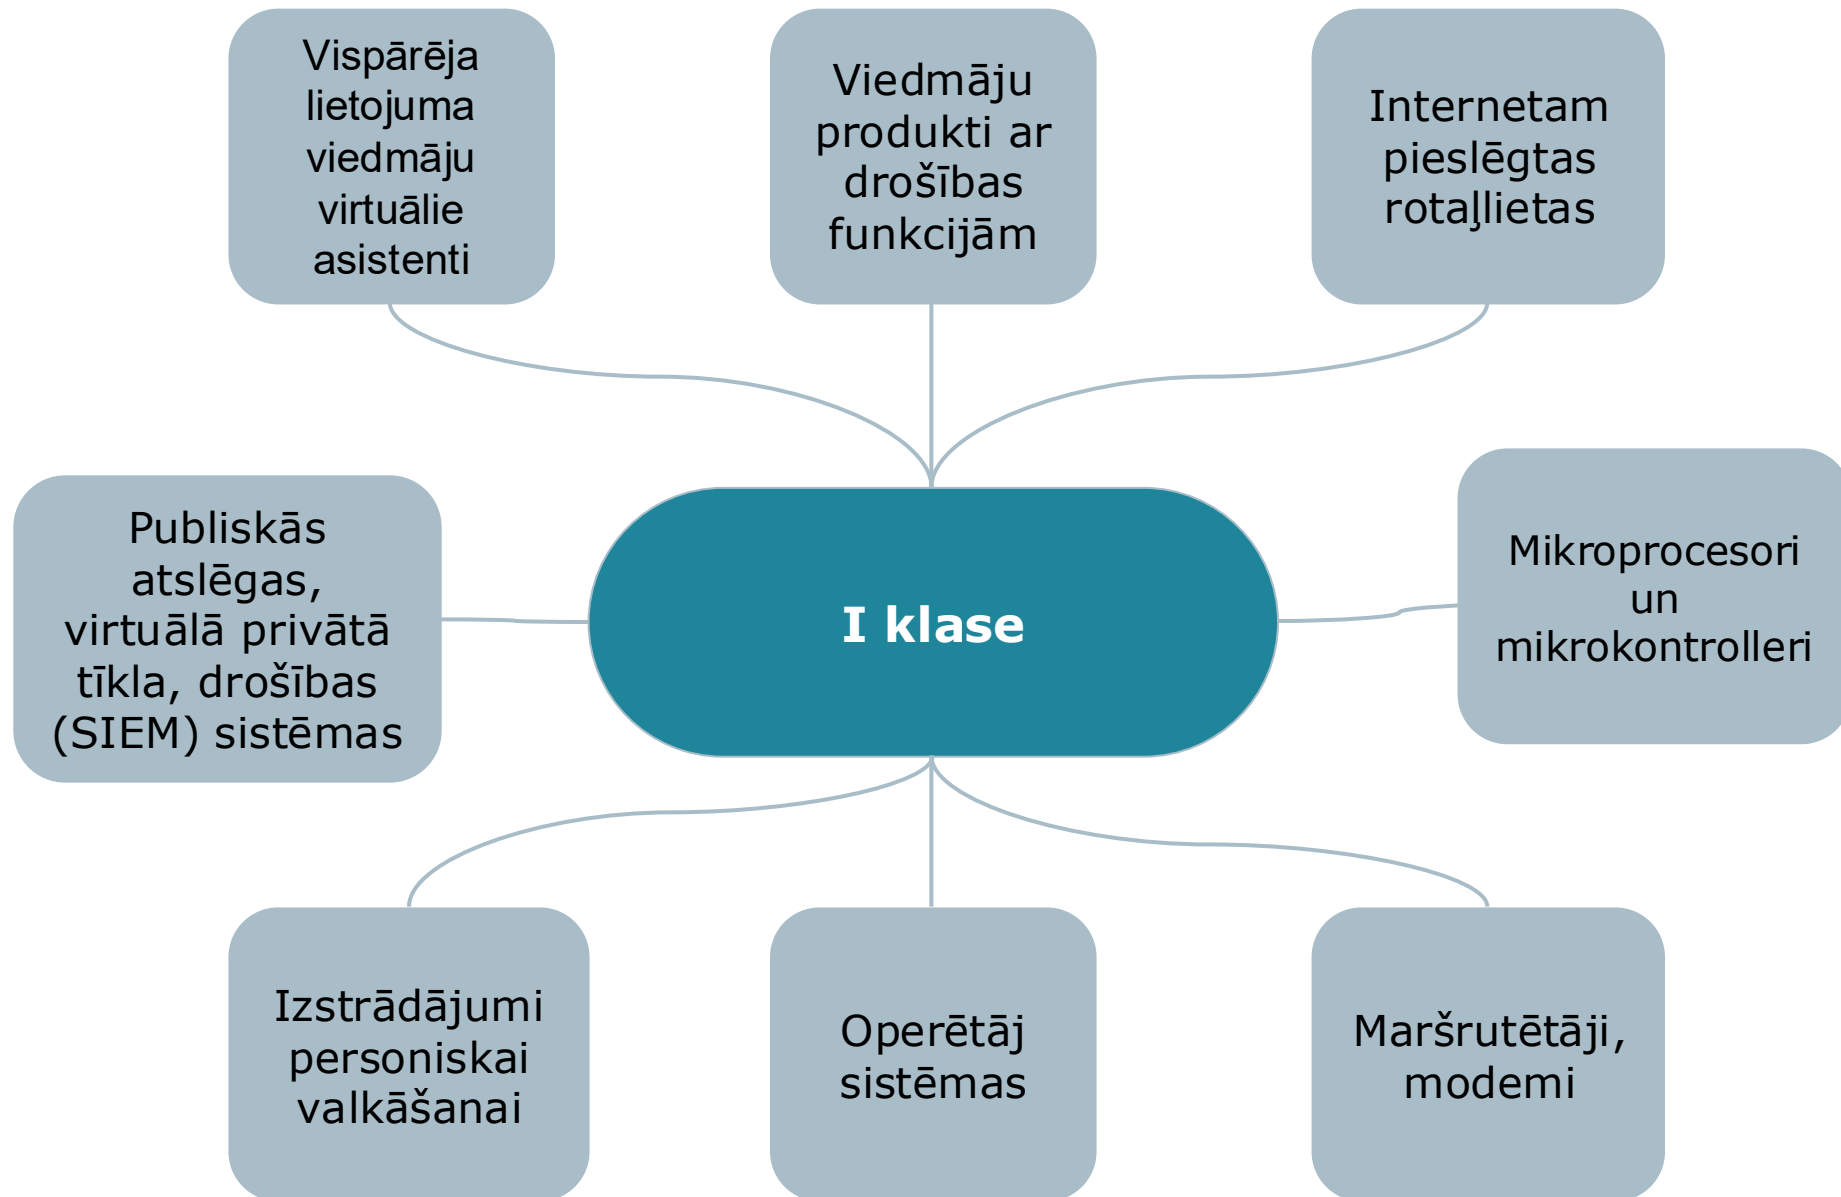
Vispārēja lietojuma viedmāju virtuālie asistenti

Viedmāju produkti ar drošības funkcijām

Internetam pieslēgtas rotaļlietas

Publiskās atslēgas, virtuālā privātā tīkla, drošības (SIEM) sistēmas

I klase

Mikroprocesori un mikrokontrolleri

Izstrādājumi personiskai valkāšanai

Operētāj sistēmas

Maršrutētāji, modemi